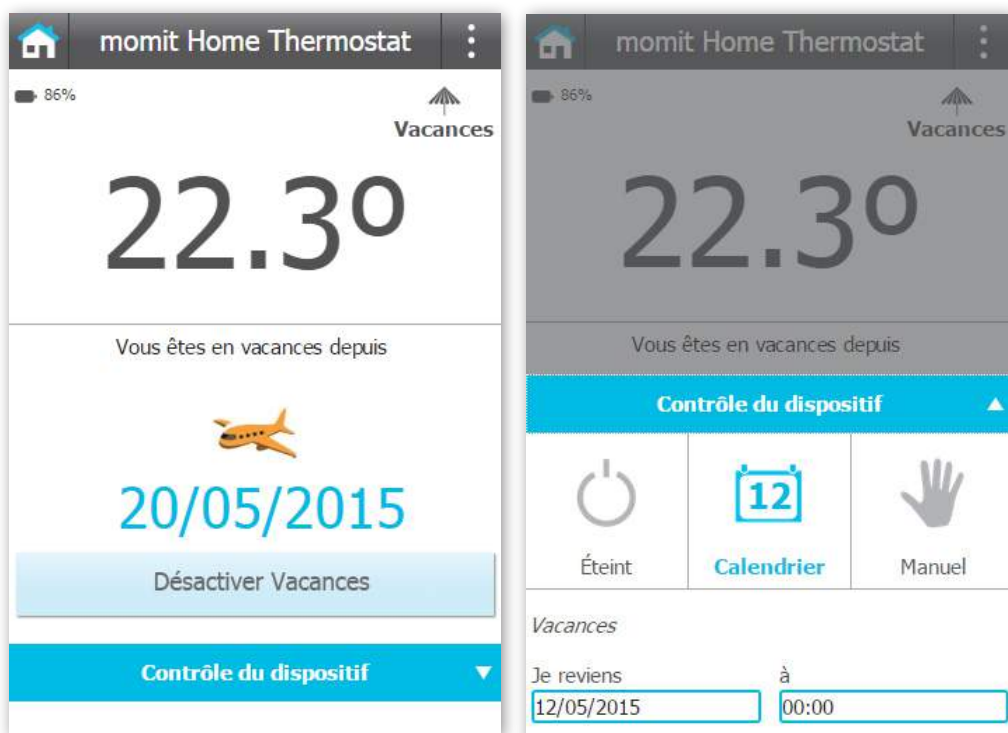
momit Home Thermostat

86%

Vacances

22.3º

Vous êtes en vacances depuis

20/05/2015

Désactiver Vacances

Contrôle du dispositif

momit Home Thermostat

86%

Vacances

22.3º

Vous êtes en vacances depuis

Contrôle du dispositif

12

Éteint

Calendrier

Manuel

Vacances

Je reviens

à

12/05/2015

00:00